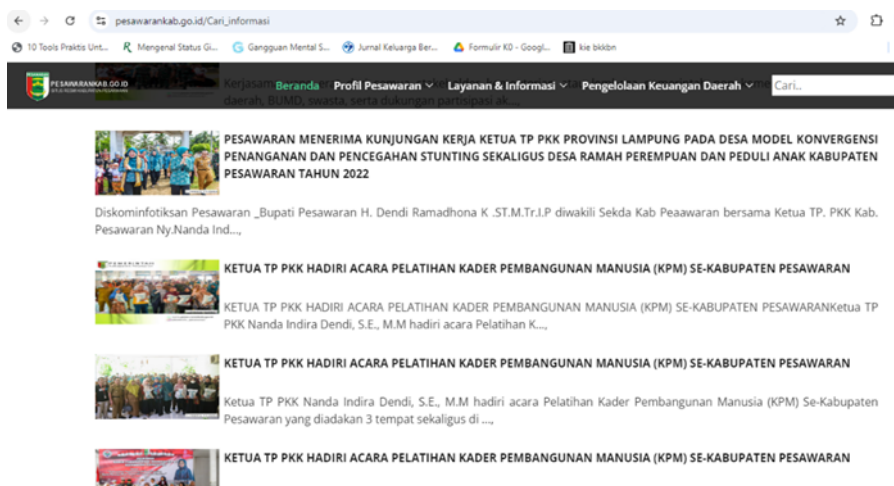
pesawarankab.go.id/Cari_informasi

10 Tools Praktis Unt... Mengenal Status Gi... Gangguan Mental S... Jurnal Keluarga Ber... Formulir K0 - Googl... kie bkkbn

PESAWARANKAB.GO.ID

Beranda Profil Pesawaran Layanan & Informasi Pengelolaan Keuangan Daerah Cari..

Kerjasam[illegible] daerah, BUMD, swasta, serta dukungan partisipasi ak...,

PESAWARAN MENERIMA KUNJUNGAN KERJA KETUA TP PKK PROVINSI LAMPUNG PADA DESA MODEL KONVERGENSI PENANGANAN DAN PENCEGAHAN STUNTING SEKALIGUS DESA RAMAH PEREMPUAN DAN PEDULI ANAK KABUPATEN PESAWARAN TAHUN 2022

Diskominfotiksan Pesawaran _Bupati Pesawaran H. Dendi Ramadhona K .ST.M.Tr.I.P diwakili Sekda Kab Peaawaran bersama Ketua TP. PKK Kab. Pesawaran Ny.Nanda Ind...,

KETUA TP PKK HADIRI ACARA PELATIHAN KADER PEMBANGUNAN MANUSIA (KPM) SE-KABUPATEN PESAWARAN

KETUA TP PKK HADIRI ACARA PELATIHAN KADER PEMBANGUNAN MANUSIA (KPM) SE-KABUPATEN PESAWARANKetua TP PKK Nanda Indira Dendi, S.E., M.M hadiri acara Pelatihan K...,

KETUA TP PKK HADIRI ACARA PELATIHAN KADER PEMBANGUNAN MANUSIA (KPM) SE-KABUPATEN PESAWARAN

Ketua TP PKK Nanda Indira Dendi, S.E., M.M hadiri acara Pelatihan Kader Pembangunan Manusia (KPM) Se-Kabupaten Pesawaran yang diadakan 3 tempat sekaligus di ...,

KETUA TP PKK HADIRI ACARA PELATIHAN KADER PEMBANGUNAN MANUSIA (KPM) SE-KABUPATEN PESAWARAN